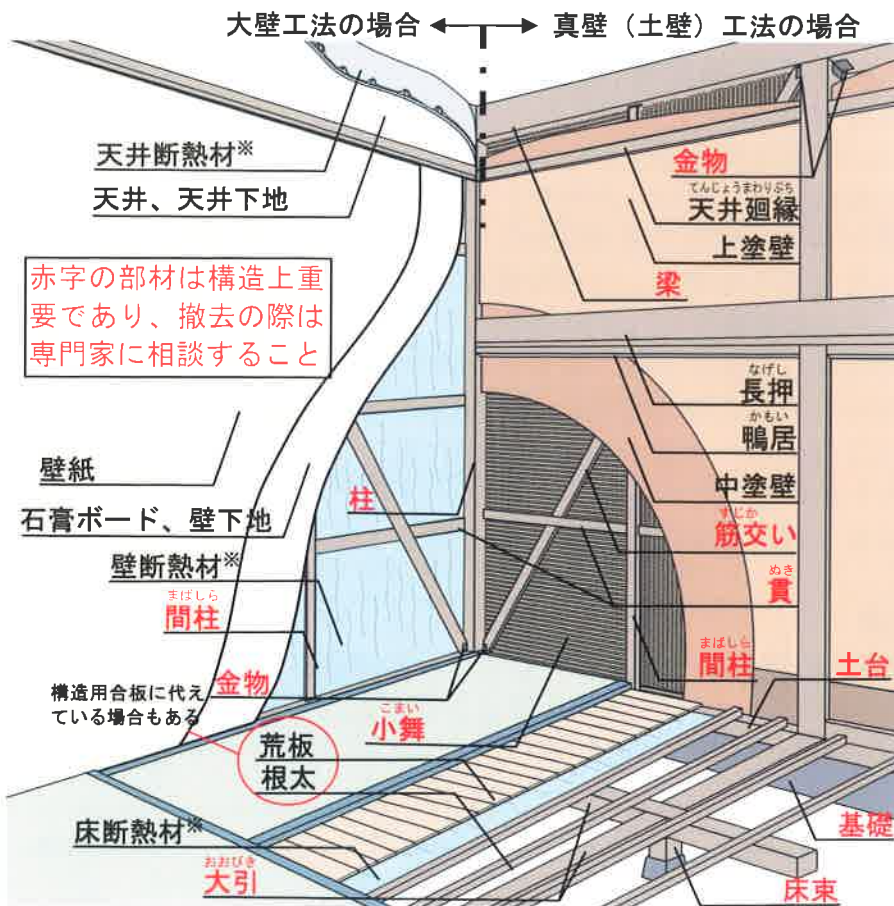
大壁工法の場合 ↔ 真壁（土壁）工法の場合

天井断熱材※

天井、天井下地

赤字の部材は構造上重要であり、撤去の際は専門家に相談すること

壁紙

石膏ボード、壁下地

壁断熱材※

まばしら
間柱

金物

構造用合板に代えている場合もある

荒板

根太

床断熱材※

おおびき
大引

金物

てんじょうまわりぶち
天井廻縁

上塗壁

梁

なげし
長押

かもい
鴨居

中塗壁

柱

すじかい
筋交い

ぬき
貫

まばしら
間柱

土台

こまい
小舞

基礎

床束